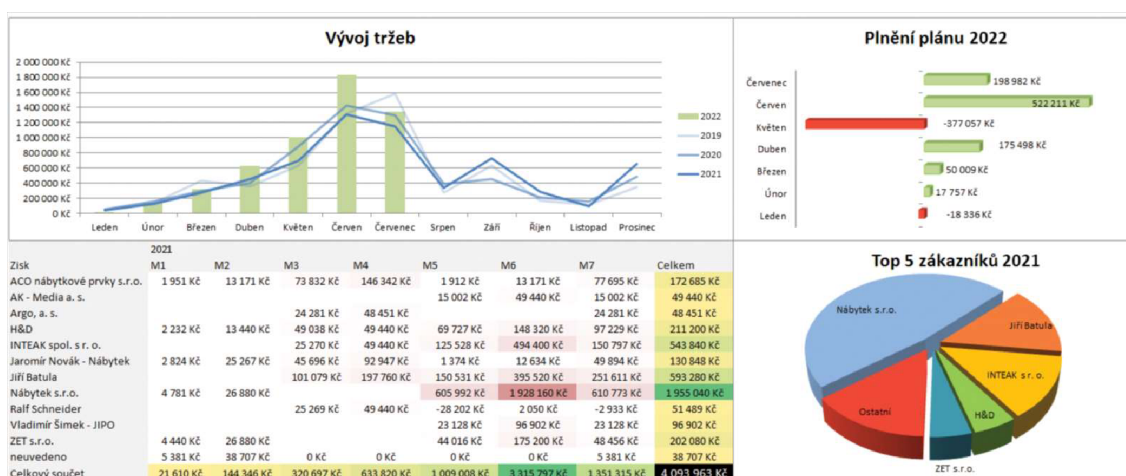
Vývoj tržeb

2 000 000 Kč
1 800 000 Kč
1 600 000 Kč
1 400 000 Kč
1 200 000 Kč
1 000 000 Kč
800 000 Kč
600 000 Kč
400 000 Kč
200 000 Kč
0 Kč

Leden Únor Březen Duben Květen Červen Červenec Srpen Září Říjen Listopad Prosinec

2022
2019
2020
2021

Plnění plánu 2022

Červenec 198 982 Kč
Červen 522 211 Kč
Květen -377 057 Kč
Duben 175 498 Kč
Březen 50 009 Kč
Únor 17 757 Kč
Leden -18 336 Kč

| Zisk | 2021 M1 | M2 | M3 | M4 | M5 | M6 | M7 | Celkem |
|---|---|---|---|---|---|---|---|---|
| ACO nábytkové prvky s.r.o. | 1 951 Kč | 13 171 Kč | 73 832 Kč | 146 342 Kč | 1 912 Kč | 13 171 Kč | 77 695 Kč | 172 685 Kč |
| AK - Media a. s. | | | | | 15 002 Kč | 49 440 Kč | 15 002 Kč | 49 440 Kč |
| Argo, a. s. | | | 24 281 Kč | 48 451 Kč | | | 24 281 Kč | 48 451 Kč |
| H&D | 2 232 Kč | 13 440 Kč | 49 038 Kč | 49 440 Kč | 69 727 Kč | 148 320 Kč | 97 229 Kč | 211 200 Kč |
| INTEAK spol. s. r. o. | | | 25 270 Kč | 49 440 Kč | 125 528 Kč | 494 400 Kč | 150 797 Kč | 543 840 Kč |
| Jaromír Novák - Nábytek | 2 824 Kč | 25 267 Kč | 45 696 Kč | 92 947 Kč | 1 374 Kč | 12 634 Kč | 49 894 Kč | 130 848 Kč |
| Jiří Batula | | | 101 079 Kč | 197 760 Kč | 150 531 Kč | 395 520 Kč | 251 611 Kč | 593 280 Kč |
| Nábytek s.r.o. | 4 781 Kč | 26 880 Kč | | | 605 992 Kč | 1 928 160 Kč | 610 773 Kč | 1 955 040 Kč |
| Ralf Schneider | | | 25 269 Kč | 49 440 Kč | -28 202 Kč | 2 050 Kč | -2 933 Kč | 51 489 Kč |
| Vladimír Šimek - JIPO | | | | | 23 128 Kč | 96 902 Kč | 23 128 Kč | 96 902 Kč |
| ZET s.r.o. | 4 440 Kč | 26 880 Kč | | | 44 016 Kč | 175 200 Kč | 48 456 Kč | 202 080 Kč |
| neuvedeno | 5 381 Kč | 38 707 Kč | 0 Kč | 0 Kč | 0 Kč | 0 Kč | 5 381 Kč | 38 707 Kč |
| Celkový součet | 21 610 Kč | 144 346 Kč | 320 697 Kč | 633 820 Kč | 1 009 008 Kč | 3 315 797 Kč | 1 351 315 Kč | 4 093 963 Kč |

Top 5 zákazníků 2021

Nábytek s.r.o.
Jiří Batula
INTEAK s. r. o.
H&D
ZET s.r.o.
Ostatní